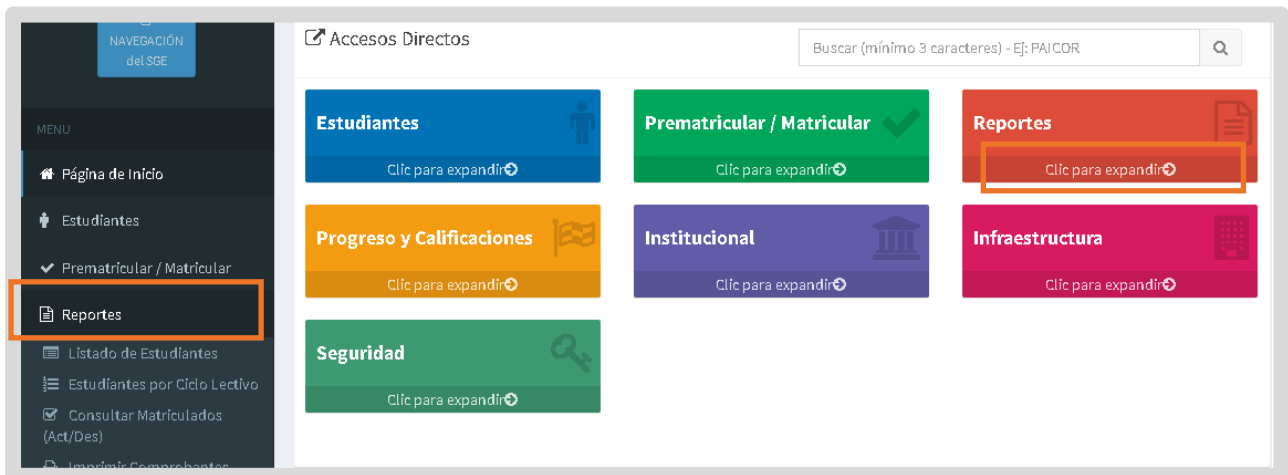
NAVEGACIÓN del SGE

MENU

Página de Inicio

Estudiantes

Prematricular / Matricular

Reportes

Listado de Estudiantes

Estudiantes por Ciclo Lectivo

Consultar Matriculados (Act/Des)

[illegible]

Accesos Directos

Buscar (mínimo 3 caracteres) - Ej: PAICOR

Estudiantes
Clic para expandir

Prematricular / Matricular
Clic para expandir

Reportes
Clic para expandir

Progreso y Calificaciones
Clic para expandir

Institucional
Clic para expandir

Infraestructura
Clic para expandir

Seguridad
Clic para expandir